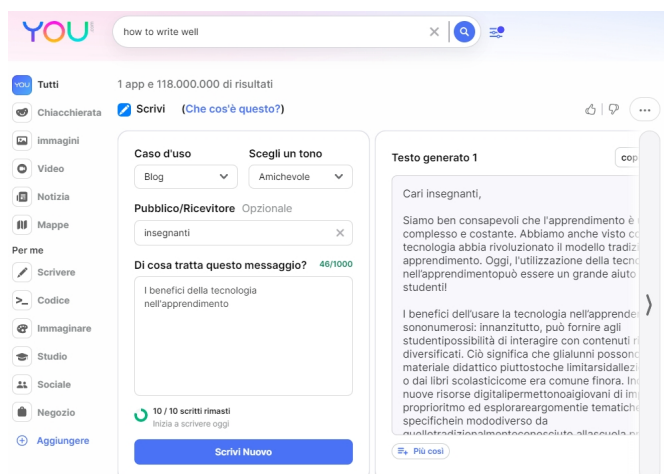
YOU

how to write well

YOU Tutti
Chiacchierata
immagini
Video
Notizia
Mappe
Per me
Scrivere
Codice
Immaginare
Studio
Sociale
Negozio
Aggiungere

1 app e 118.000.000 di risultati

Scrivi (Che cos'è questo?)

Caso d'uso
Blog
Scegli un tono
Amichevole
Pubblico/Ricevitore Opzionale
insegnanti
Di cosa tratta questo messaggio? 46/1000
I benefici della tecnologia nell'apprendimento

10 / 10 scritti rimasti
Inizia a scrivere oggi
Scrivi Nuovo

Testo generato 1
cop

Cari insegnanti,

Siamo ben consapevoli che l'apprendimento è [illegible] complesso e costante. Abbiamo anche visto co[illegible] tecnologia abbia rivoluzionato il modello tradiz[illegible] apprendimento. Oggi, l'utilizzazione della tecno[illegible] nell'apprendimentopuò essere un grande aiuto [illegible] studenti!

I benefici dell'usare la tecnologia nell'apprende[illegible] sononumerosi: innanzitutto, può fornire agli studentipossibilità di interagire con contenuti ri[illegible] diversificati. Ciò significa che glialunni posson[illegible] materiale didattico piuttostoche limitarsidalla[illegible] o dai libri scolasticicome era comune finora. In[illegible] nuove risorse digitalipermettonoaigiovani di im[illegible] proprioritmo ed esplorareargomenti tematich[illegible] specifichein mododiverso da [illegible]

Più così